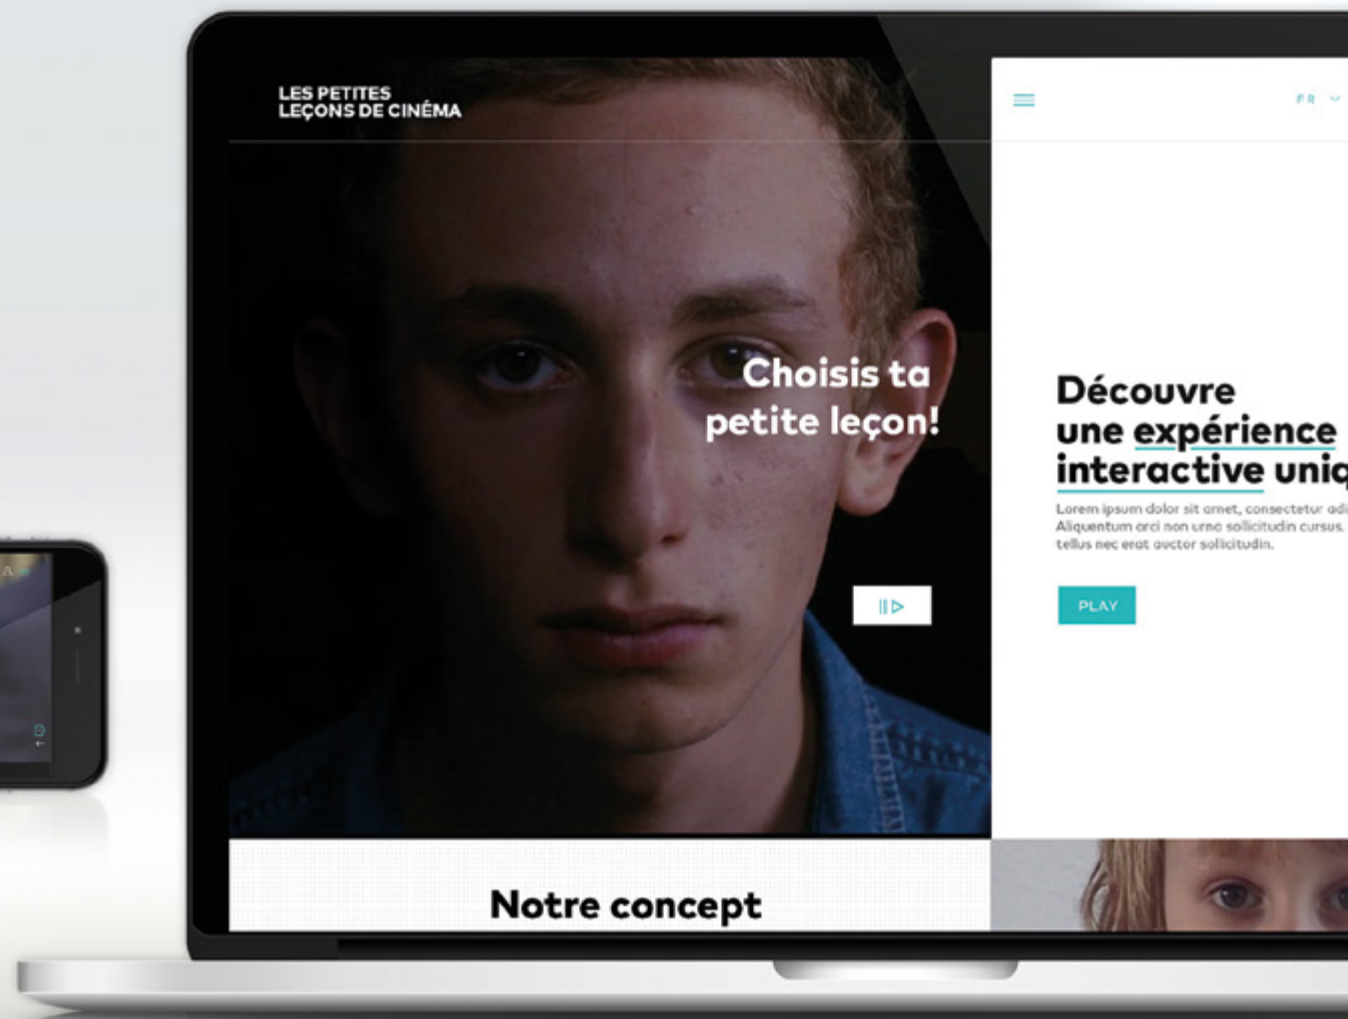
LES PETITES
LEÇONS DE CINÉMA

FR

Choisis ta petite leçon!

Découvre une expérience interactive uniq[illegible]

Lorem ipsum dolor sit amet, consectetur adi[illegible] Aliquentum orci non urna sollicitudin cursus. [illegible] tellus nec erat auctor sollicitudin.

PLAY

Notre concept